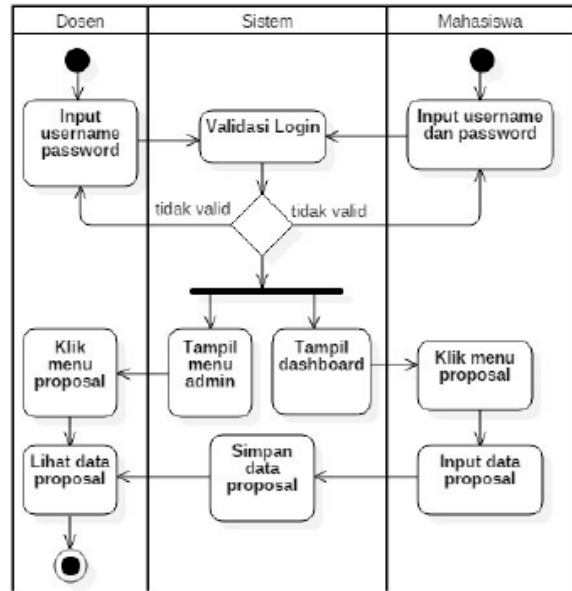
| Dosen | Sistem | Mahasiswa |
|---|---|---|

Input username password

Validasi Login

Input username dan password

tidak valid

tidak valid

Klik menu proposal

Tampil menu admin

Tampil dashboard

Klik menu proposal

Lihat data proposal

Simpan data proposal

Input data proposal